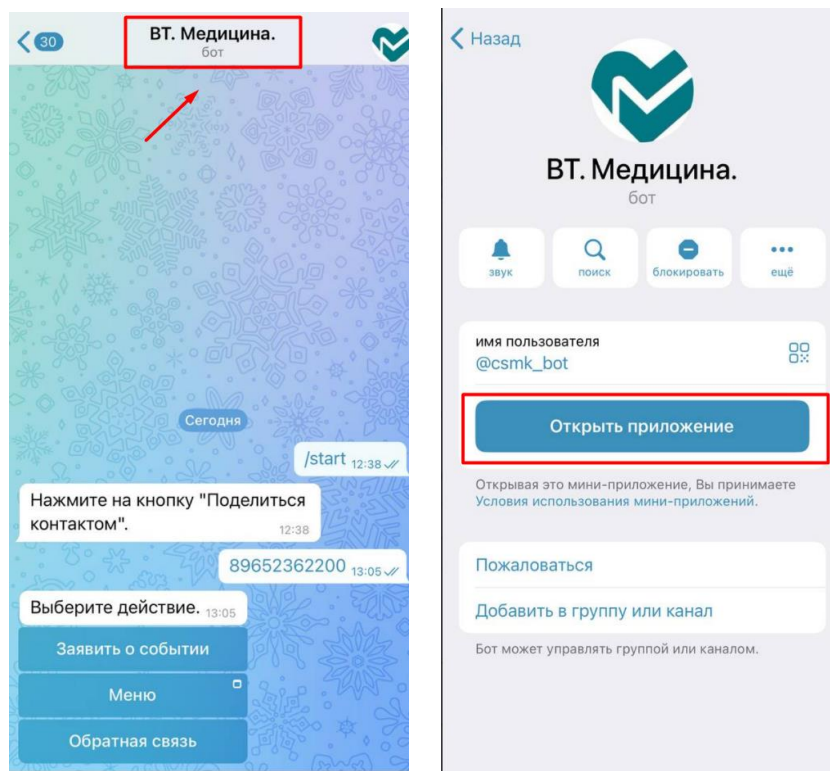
30 ВТ. Медицина.
бот

Сегодня

/start 12:38

Нажмите на кнопку "Поделиться контактом". 12:38

89652362200 13:05

Выберите действие. 13:05

Заявить о событии

Меню

Обратная связь

Назад

ВТ. Медицина.
бот

звук
поиск
блокировать
ещё

имя пользователя
@csmk_bot

Открыть приложение

Открывая это мини-приложение, Вы принимаете Условия использования мини-приложений.

Пожаловаться

Добавить в группу или канал

Бот может управлять группой или каналом.